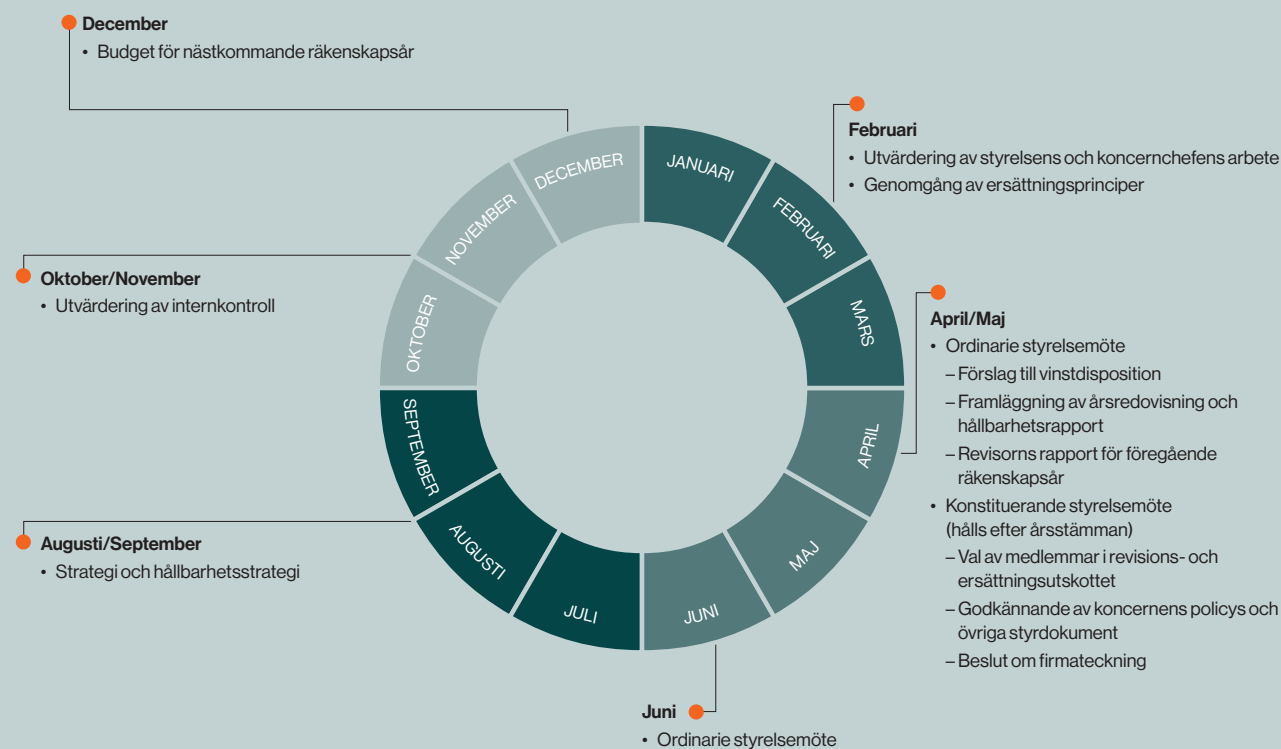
December
• Budget för nästkommande räkenskapsår

Februari
• Utvärdering av styrelsens och koncernchefens arbete
• Genomgång av ersättningsprinciper

Oktober/November
• Utvärdering av internkontroll

April/Maj
• Ordinarie styrelsemöte
– Förslag till vinstdisposition
– Framläggning av årsredovisning och hållbarhetsrapport
– Revisorns rapport för föregående räkenskapsår
• Konstituerande styrelsemöte (hålls efter årsstämman)
– Val av medlemmar i revisions- och ersättningsutskottet
– Godkännande av koncernens policys och övriga styrdokument
– Beslut om firmateckning

Augusti/September
• Strategi och hållbarhetsstrategi

Juni
• Ordinarie styrelsemöte

JANUARI
FEBRUARI
MARS
APRIL
MAJ
JUNI
JULI
AUGUSTI
SEPTEMBER
OKTOBER
NOVEMBER
DECEMBER